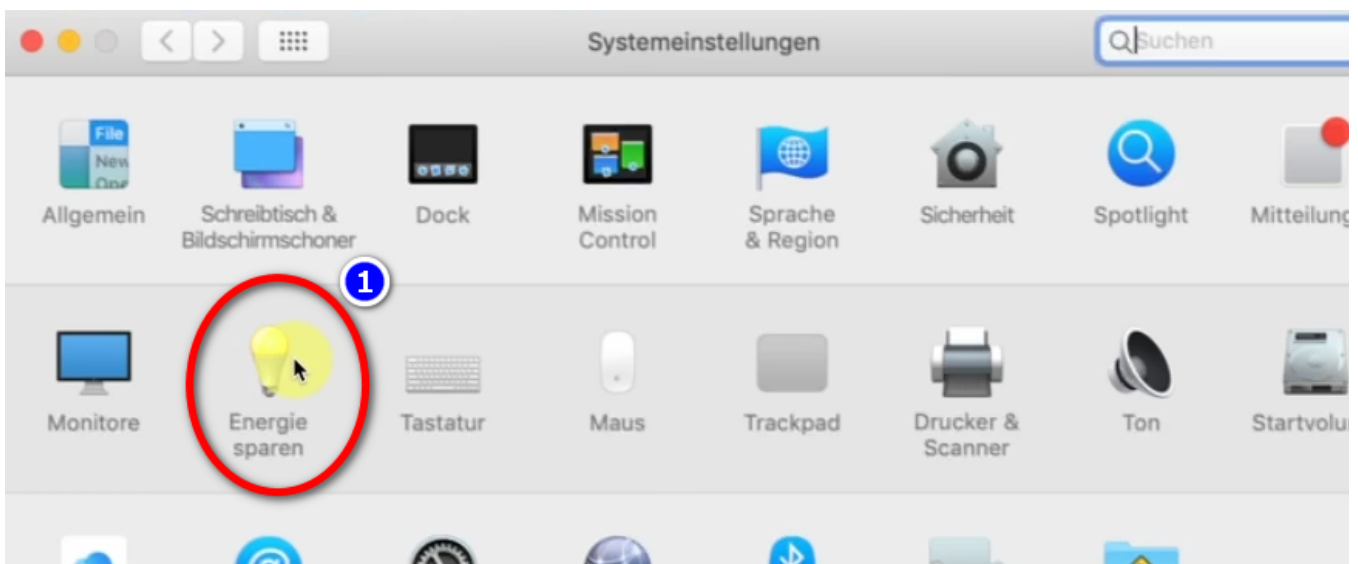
Systemeinstellungen

Suchen

File
New
Ope

Allgemein

Schreibtisch & Bildschirmschoner

Dock

Mission Control

Sprache & Region

Sicherheit

Spotlight

Mitteilung

1

Monitore

Energie sparen

Tastatur

Maus

Trackpad

Drucker & Scanner

Ton

Startvolu